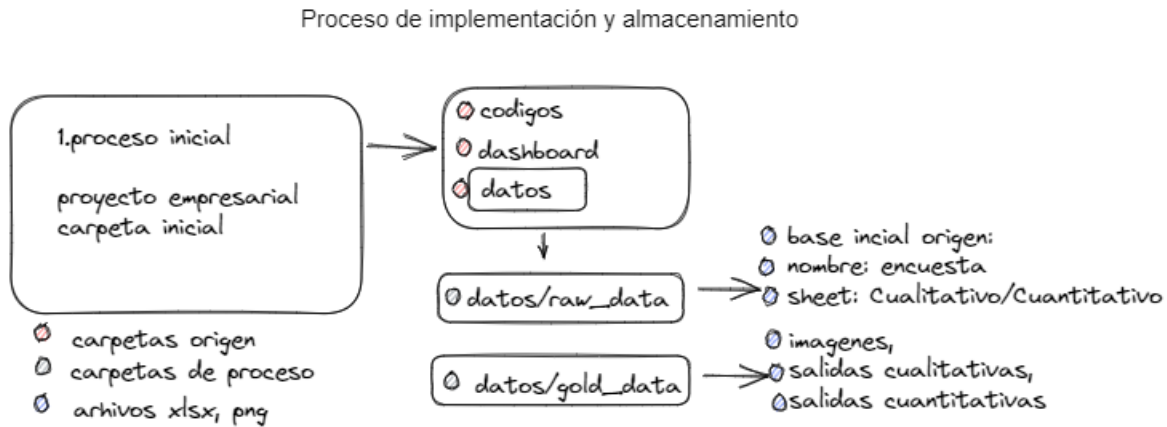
Proceso de implementación y almacenamiento

1.proceso inicial

proyecto empresarial
carpeta inicial

codigos
dashboard
datos

datos/raw_data

datos/gold_data

base incial origen:
nombre: encuesta
sheet: Cualitativo/Cuantitativo

imagenes,
salidas cualitativas,
salidas cuantitativas

carpetas origen
carpetas de proceso
arhivos xlsx, png